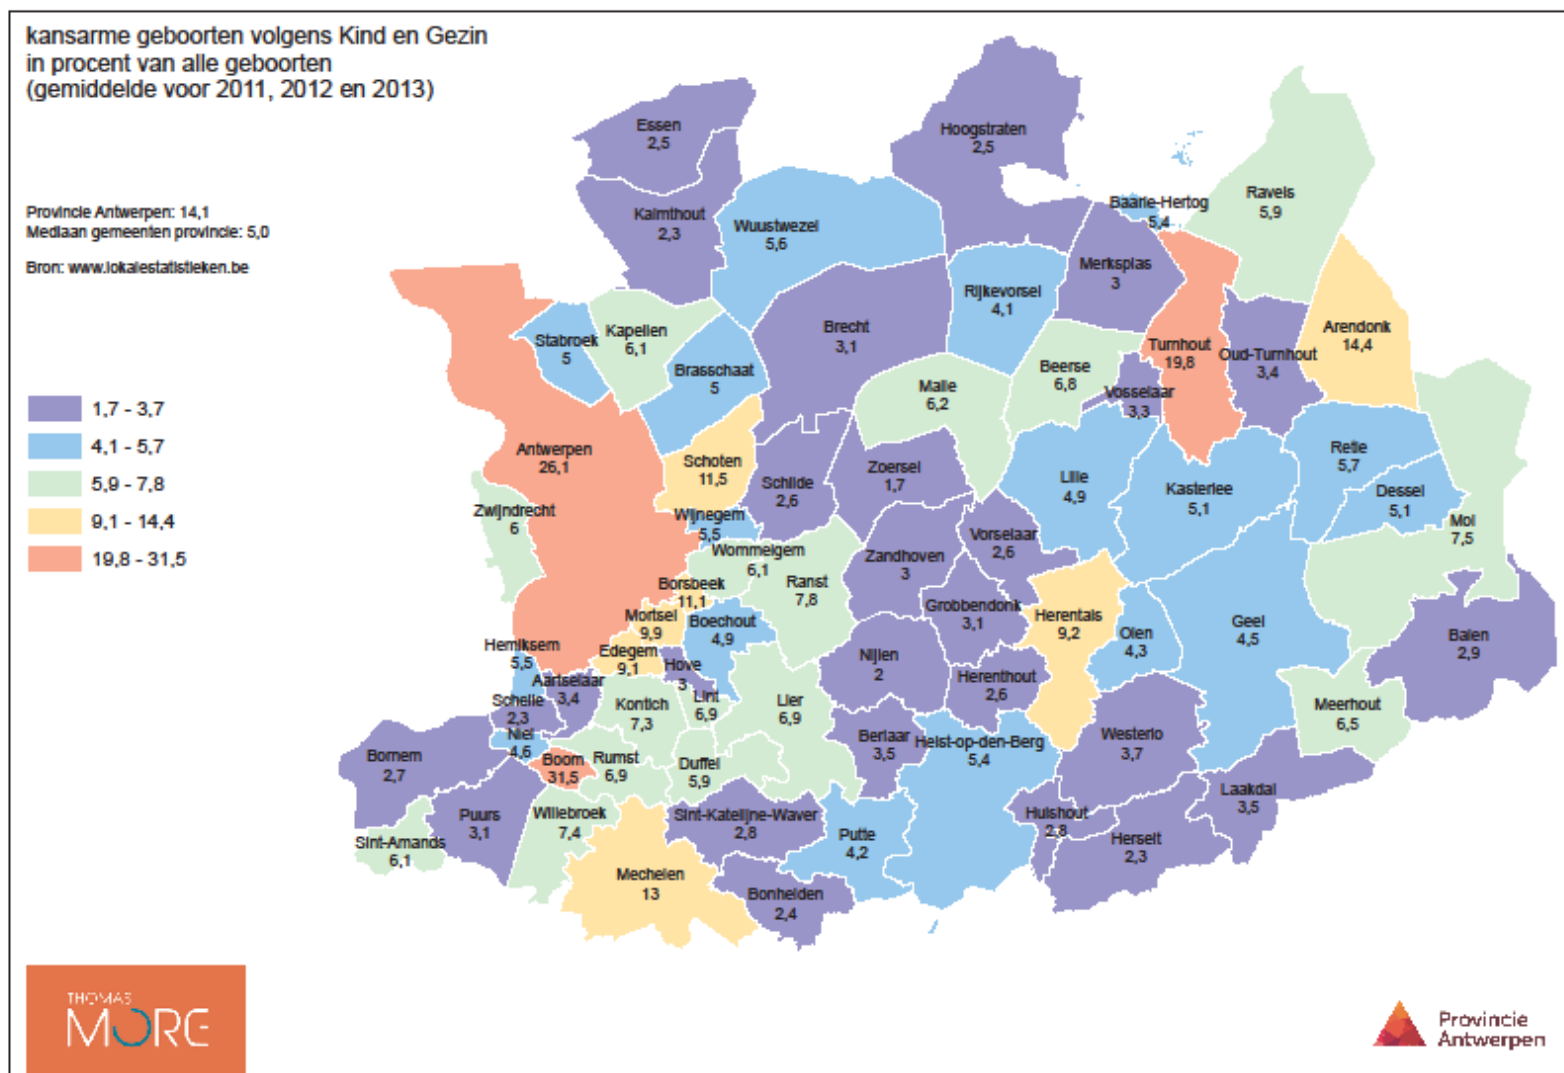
kansarme geboorten volgens Kind en Gezin
in procent van alle geboorten
(gemiddelde voor 2011, 2012 en 2013)

Provincie Antwerpen: 14,1
Mediaan gemeenten provincie: 5,0

Bron: www.lokalestatistieken.be

1,7 - 3,7
4,1 - 5,7
5,9 - 7,8
9,1 - 14,4
19,8 - 31,5

Essen 2,5
Hoogstraten 2,5
Kalmthout 2,3
Wuustwezel 5,6
Baarle-Hertog 5,4
Ravels 5,9
Merksplas 3
Rijkevorsel 4,1
Stabroek 5
Kapellen 6,1
Brecht 3,1
Brasschaat 5
Turnhout 19,8
Oud-Turnhout 3,4
Arendonk 14,4
Malle 6,2
Beerse 6,8
Vosselaar 3,3
Antwerpen 26,1
Schoten 11,5
Schilde 2,6
Zoersel 1,7
Lille 4,9
Kasterlee 5,1
Retie 5,7
Dessel 5,1
Mol 7,5
Zwijndrecht 6
Wijnegem 5,5
Wommelgem 6,1
Zandhoven 3
Vorselaar 2,6
Borsbeek 11,1
Ranst 7,8
Grobbendonk 3,1
Herentals 9,2
Olen 4,3
Geel 4,5
Balen 2,9
Mortsel 9,9
Boechout 4,9
Hemiksem 5,5
Edegem 9,1
Hove 3
Nijlen 2
Herenthout 2,6
Aartselaar 3,4
Schelle 2,3
Kontich 7,3
Lint 6,9
Lier 6,9
Meerhout 6,5
Niel 4,6
Bornem 2,7
Boom 31,5
Rumst 6,9
Duffel 5,9
Berlaar 3,5
Heist-op-den-Berg 5,4
Westerlo 3,7
Laakdal 3,5
Puurs 3,1
Willebroek 7,4
Sint-Katelijne-Waver 2,8
Putte 4,2
Hulshout 2,8
Herselt 2,3
Sint-Amands 6,1
Mechelen 13
Bonheiden 2,4

THOMAS MORE

Provincie Antwerpen